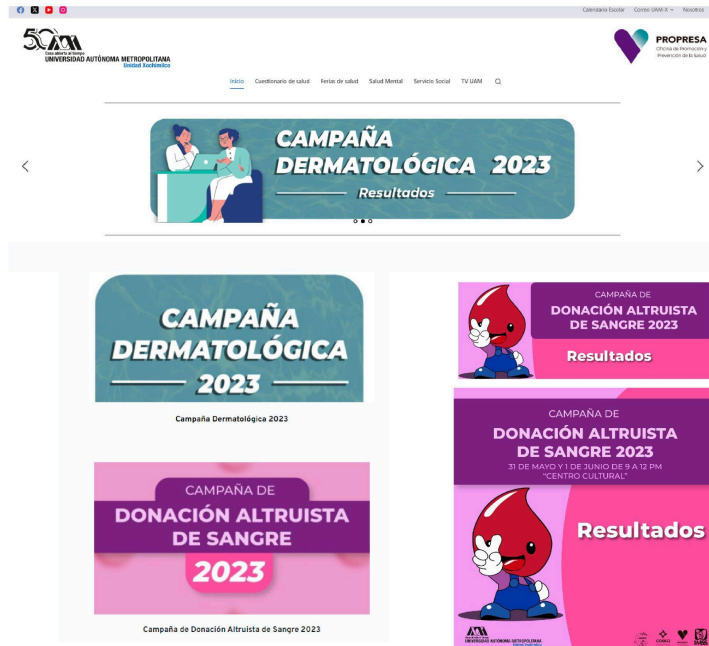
Calendario Escolar Comité UAM-X Nosotros

50 UAM Casa abierta al tiempo
UNIVERSIDAD AUTÓNOMA METROPOLITANA
Unidad Xochimilco

PROPRESA
Oficina de Promoción y Prevención de la Salud

Inicio Cuestionario de salud Ferias de salud Salud Mental Servicio Social TV UAM

CAMPAÑA DERMATOLÓGICA 2023
Resultados

CAMPAÑA DERMATOLÓGICA 2023

Campaña Dermatológica 2023

CAMPAÑA DE DONACIÓN ALTRUISTA DE SANGRE 2023

Campaña de Donación Altruista de Sangre 2023

CAMPAÑA DE DONACIÓN ALTRUISTA DE SANGRE 2023
Resultados

CAMPAÑA DE DONACIÓN ALTRUISTA DE SANGRE 2023
31 DE MAYO Y 1 DE JUNIO DE 9 A 12 PM
"CENTRO CULTURAL"
Resultados

UAM UNIVERSIDAD AUTÓNOMA METROPOLITANA